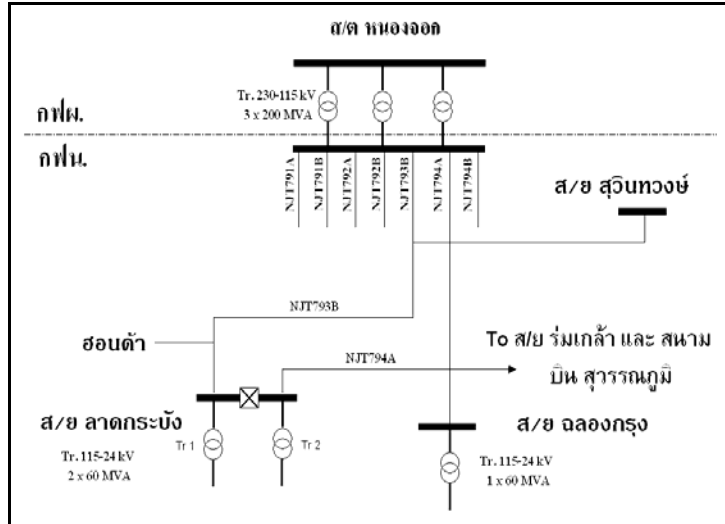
ส/ต หนองจอก

Tr. 230-115 kV
3 x 200 MVA

กฟผ.

กฟน.

NJT791A
NJT791B
NJT792A
NJT792B
NJT793B
NJT794A
NJT794B

ส/ย สุวินทวงษ์

NJT793B

ฮอนด้า

NJT794A

To ส/ย ร่มเกล้า และ สนามบิน สุวรรณภูมิ

ส/ย ลาดกระบัง

Tr 1

Tr 2

Tr. 115-24 kV
2 x 60 MVA

ส/ย ฉลองกรุง

Tr. 115-24 kV
1 x 60 MVA